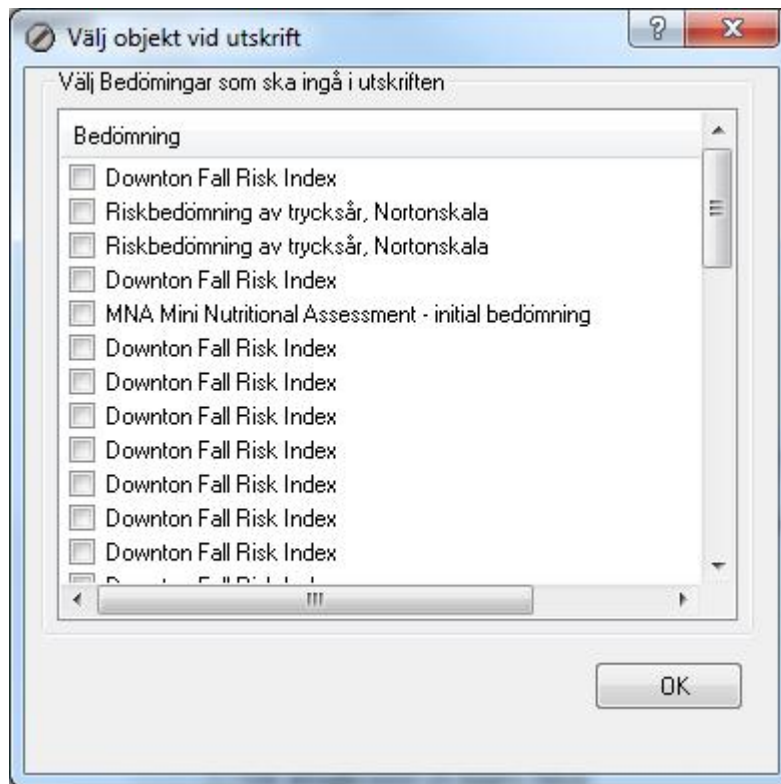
Välj objekt vid utskrift

?

x

Välj Bedömingar som ska ingå i utskriften

Bedömning

Downton Fall Risk Index

Riskbedömning av trycksår, Nortonskala

Riskbedömning av trycksår, Nortonskala

Downton Fall Risk Index

MNA Mini Nutritional Assessment - initial bedömning

Downton Fall Risk Index

Downton Fall Risk Index

Downton Fall Risk Index

Downton Fall Risk Index

Downton Fall Risk Index

Downton Fall Risk Index

Downton Fall Risk Index

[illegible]

OK